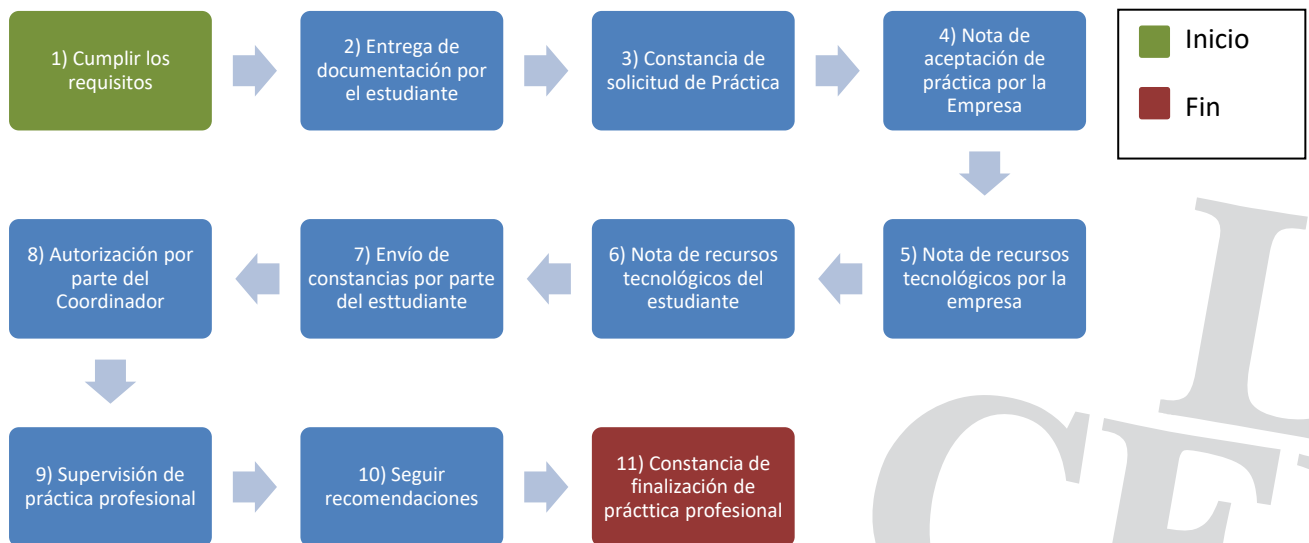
1) Cumplir los requisitos

2) Entrega de documentación por el estudiante

3) Constancia de solicitud de Práctica

4) Nota de aceptación de práctica por la Empresa

Inicio

Fin

5) Nota de recursos tecnológicos por la empresa

6) Nota de recursos tecnológicos del estudiante

7) Envío de constancias por parte del esttudiante

8) Autorización por parte del Coordinador

9) Supervisión de práctica profesional

10) Seguir recomendaciones

11) Constancia de finalización de prácttica profesional